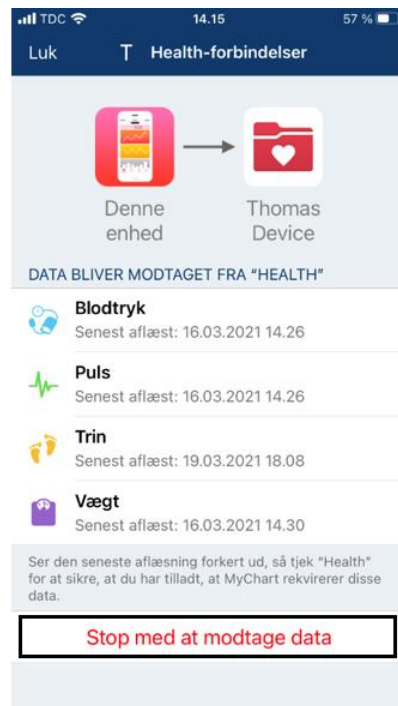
TDC 14.15 57 %

Luk T Health-forbindelser

Denne enhed

Thomas Device

DATA BLIVER MODTAGET FRA "HEALTH"

Blodtryk
Senest aflæst: 16.03.2021 14.26

Puls
Senest aflæst: 16.03.2021 14.26

Trin
Senest aflæst: 19.03.2021 18.08

Vægt
Senest aflæst: 16.03.2021 14.30

Ser den seneste aflæsning forkert ud, så tjek "Health" for at sikre, at du har tilladt, at MyChart rekvirerer disse data.

Stop med at modtage data